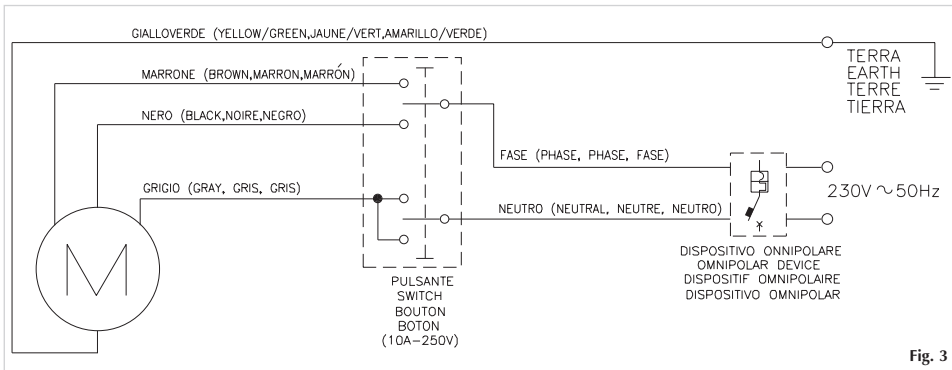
GIALLOVERDE (YELLOW/GREEN,JAUNE/VERT,AMARILLO/VERDE)

TERRA
EARTH
TERRE
TIERRA

MARRONE (BROWN,MARRON,MARRÓN)

NERO (BLACK,NOIRE,NEGRO)

FASE (PHASE, PHASE, FASE)

GRIGIO (GRAY, GRIS, GRIS)

$230V \sim 50Hz$

NEUTRO (NEUTRAL, NEUTRE, NEUTRO)

M

DISPOSITIVO OMNIPOLARE
OMNIPOLAR DEVICE
DISPOSITIF OMNIPOLAIRE
DISPOSITIVO OMNIPOLAR

PULSANTE
SWITCH
BOUTON
BOTON
(10A–250V)

Fig. 3